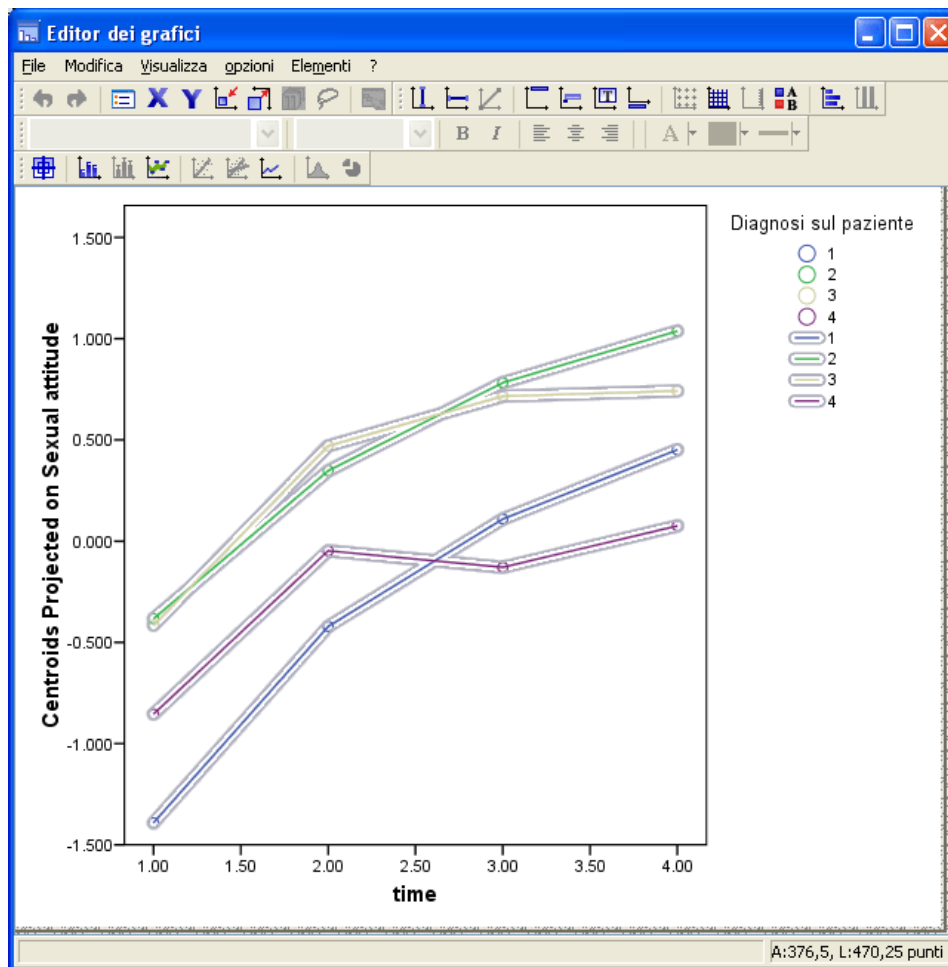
Editor dei grafici

File Modifica Visualizza opzioni Elementi ?

Diagnosi sul paziente
1
2
3
4
1
2
3
4

Centroids Projected on Sexual attitude

1.500
1.000
0.500
0.000
-0.500
-1.000
-1.500

1.00 1.50 2.00 2.50 3.00 3.50 4.00

time

A:376,5, L:470,25 punti